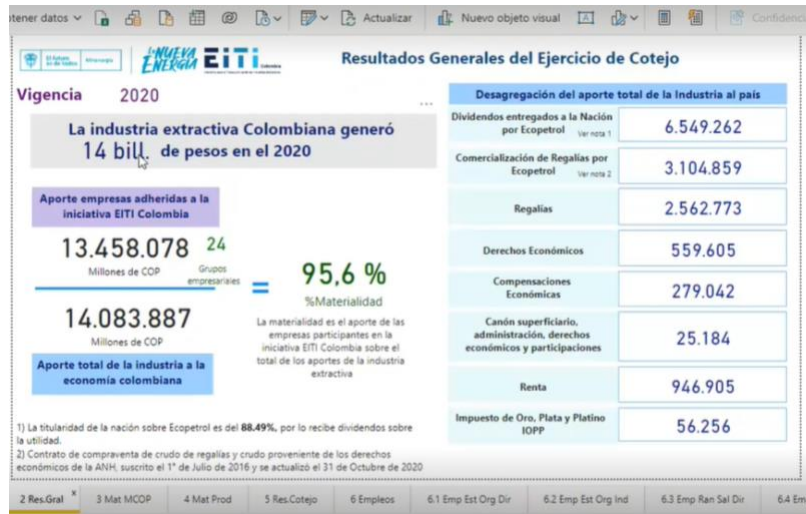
tener datos Actualizar Nuevo objeto visual Confidenc

El futuro es de todos | Minenergía | La NUEVA ENERGÍA | EITI Colombia

Resultados Generales del Ejercicio de Cotejo

Vigencia 2020

La industria extractiva Colombiana generó 14 bill de pesos en el 2020

Aporte empresas adheridas a la iniciativa EITI Colombia

13.458.078 24
Millones de COP Grupos empresariales

= 95,6 %
%Materialidad

14.083.887
Millones de COP

Aporte total de la industria a la economía colombiana

La materialidad es el aporte de las empresas participantes en la iniciativa EITI Colombia sobre el total de los aportes de la industria extractiva

1) La titularidad de la nación sobre Ecopetrol es del **88.49%**, por lo recibe dividendos sobre la utilidad.
2) Contrato de compraventa de crudo de regalías y crudo proveniente de los derechos económicos de la ANH, suscrito el 1° de Julio de 2016 y se actualizó el 31 de Octubre de 2020

Desagregación del aporte total de la Industria al país

| | |
|---|---|
| Dividendos entregados a la Nación por Ecopetrol Ver nota 1 | 6.549.262 |
| Comercialización de Regalías por Ecopetrol Ver nota 2 | 3.104.859 |
| Regalías | 2.562.773 |
| Derechos Económicos | 559.605 |
| Compensaciones Económicas | 279.042 |
| Canón superficiario, administración, derechos económicos y participaciones | 25.184 |
| Renta | 946.905 |
| Impuesto de Oro, Plata y Platino IOPP | 56.256 |

2 Res.Gral × | 3 Mat MCOP | 4 Mat Prod | 5 Res.Cotejo | 6 Empleos | 6.1 Emp Est Org Dir | 6.2 Emp Est Org Ind | 6.3 Emp Ran Sal Dir | 6.4 Em